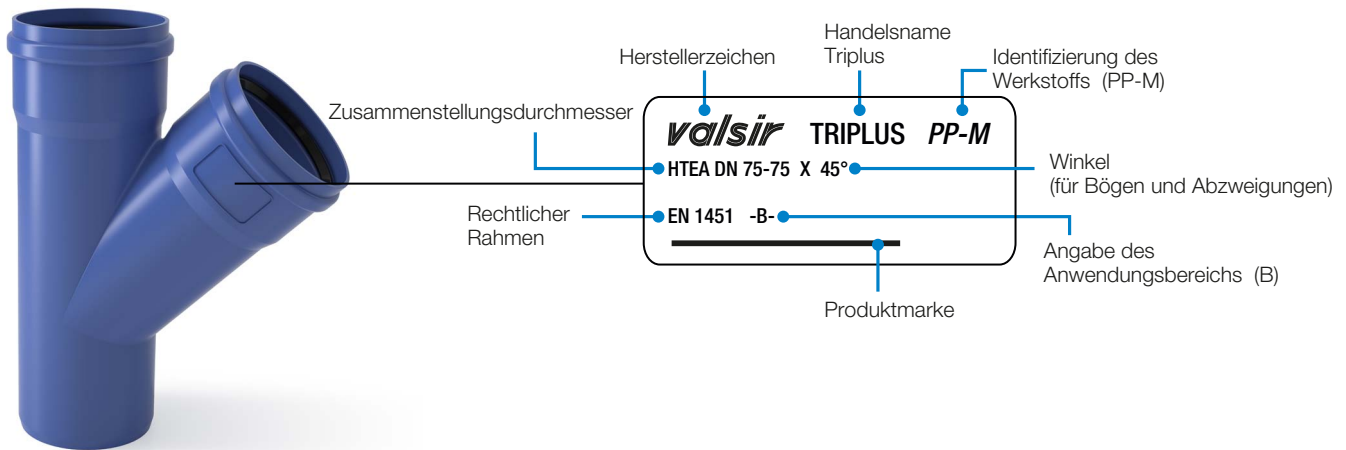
Handelsname
Triplus

Herstellerzeichen

Identifizierung des
Werkstoffs (PP-M)

Zusammenstellungsdurchmesser

valsir TRIPLUS PP-M

HTEA DN 75-75 X 45°

Winkel
(für Bögen und Abzweigungen)

Rechtlicher
Rahmen

EN 1451 -B-

Angabe des
Anwendungsbereichs (B)

Produktmarke